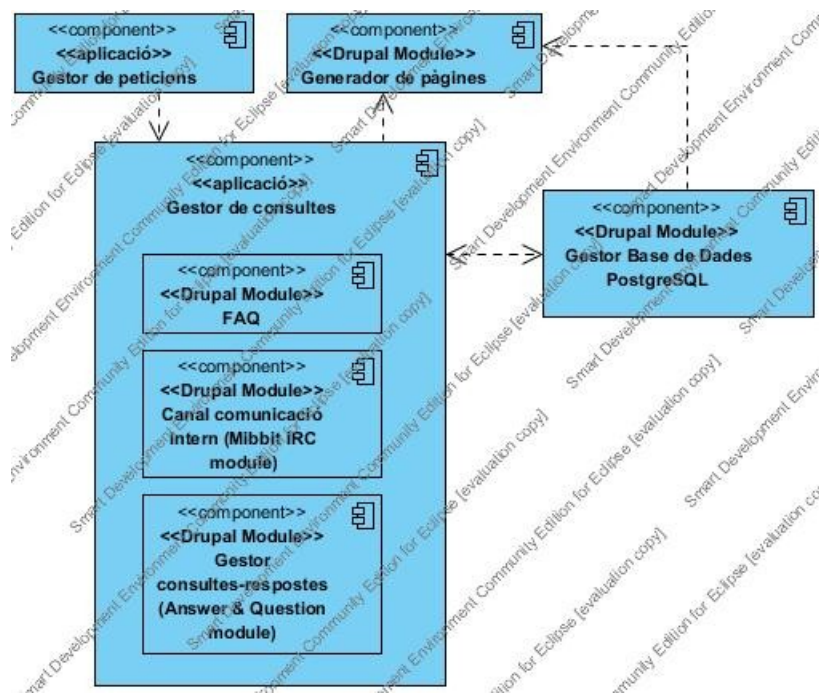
<<component>>
<<aplicació>>
Gestor de peticions

<<component>>
<<Drupal Module>>
Generador de pàgines

<<component>>
<<aplicació>>
Gestor de consultes

<<component>>
<<Drupal Module>>
FAQ

<<component>>
<<Drupal Module>>
Canal comunicació intern (Mibbit IRC module)

<<component>>
<<Drupal Module>>
Gestor consultes-respostes (Answer & Question module)

<<component>>
<<Drupal Module>>
Gestor Base de Dades PostgreSQL

Smart Development Environment Community Edition for Eclipse [evaluation copy]